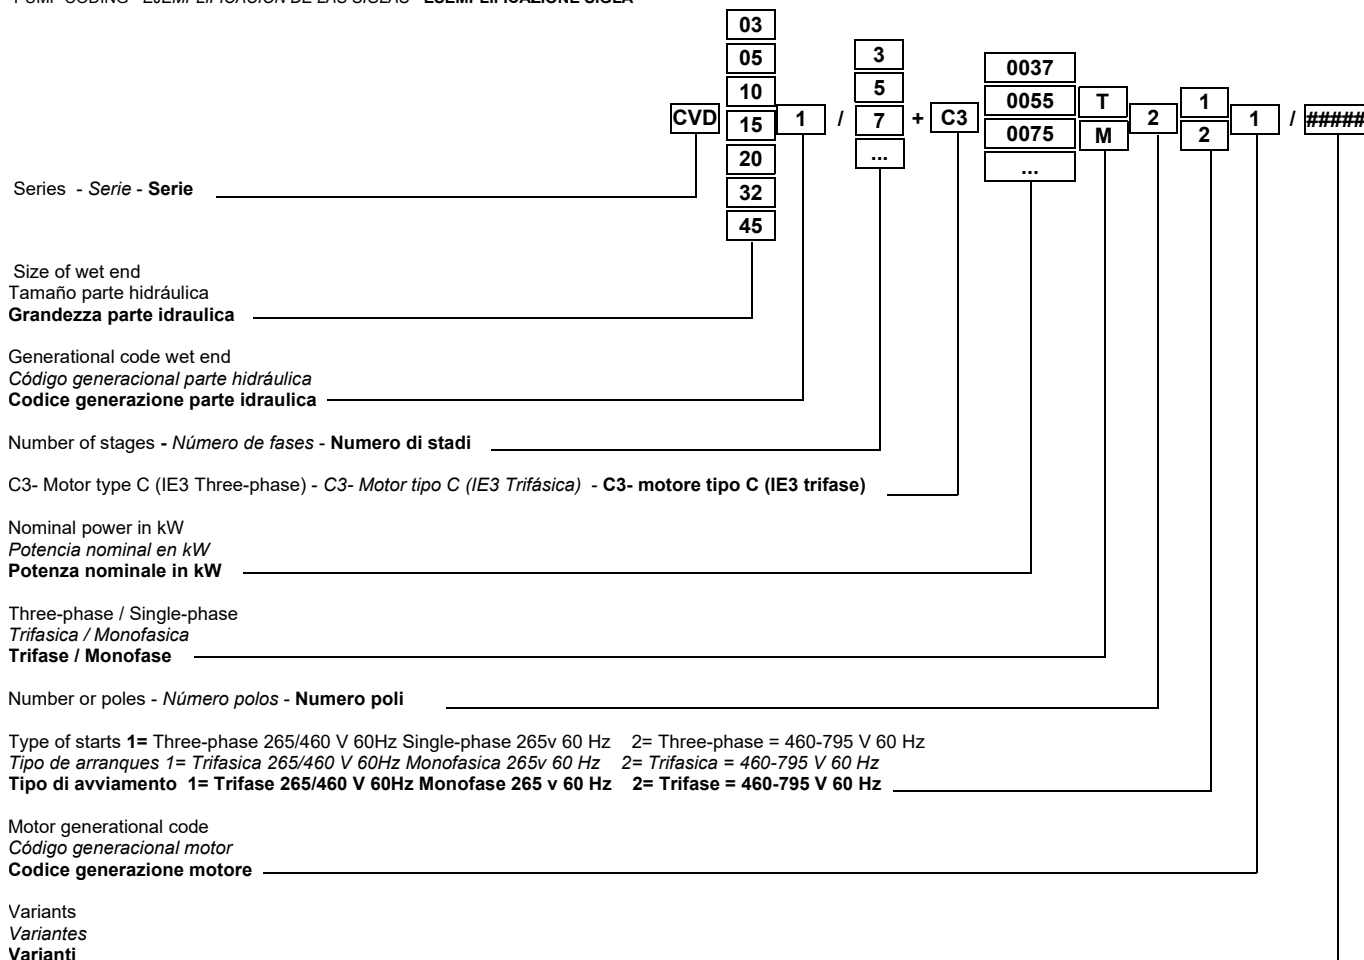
PUMP CODING - EJEMPLIFICACION DE LAS SIGLAS - ESEMPLIFICAZIONE SIGLA

03
05
10
CVD 15 1 / 7 + C3 0055 T 2 2 1 / #####
20
32
45

3
5
...

0037
0075
...

M

1

Series - *Serie* - **Serie**

Size of wet end
Tamaño parte hidráulica
**Grandezza parte idraulica**

Generational code wet end
*Código generacional parte hidráulica*
**Codice generazione parte idraulica**

Number of stages **-** *Número de fases* - **Numero di stadi**

C3- Motor type C (IE3 Three-phase) - *C3- Motor tipo C (IE3 Trifásica)* - **C3- motore tipo C (IE3 trifase)**

Nominal power in kW
*Potencia nominal en kW*
**Potenza nominale in kW**

Three-phase / Single-phase
*Trifasica / Monofasica*
**Trifase / Monofase**

Number or poles - *Número polos* - **Numero poli**

Type of starts **1=** Three-phase 265/460 V 60Hz Single-phase 265v 60 Hz 2= Three-phase = 460-795 V 60 Hz
*Tipo de arranques 1= Trifasica 265/460 V 60Hz Monofasica 265v 60 Hz 2= Trifasica = 460-795 V 60 Hz*
**Tipo di avviamento 1= Trifase 265/460 V 60Hz Monofase 265 v 60 Hz 2= Trifase = 460-795 V 60 Hz**

Motor generational code
*Código generacional motor*
**Codice generazione motore**

Variants
*Variantes*
**Varianti**